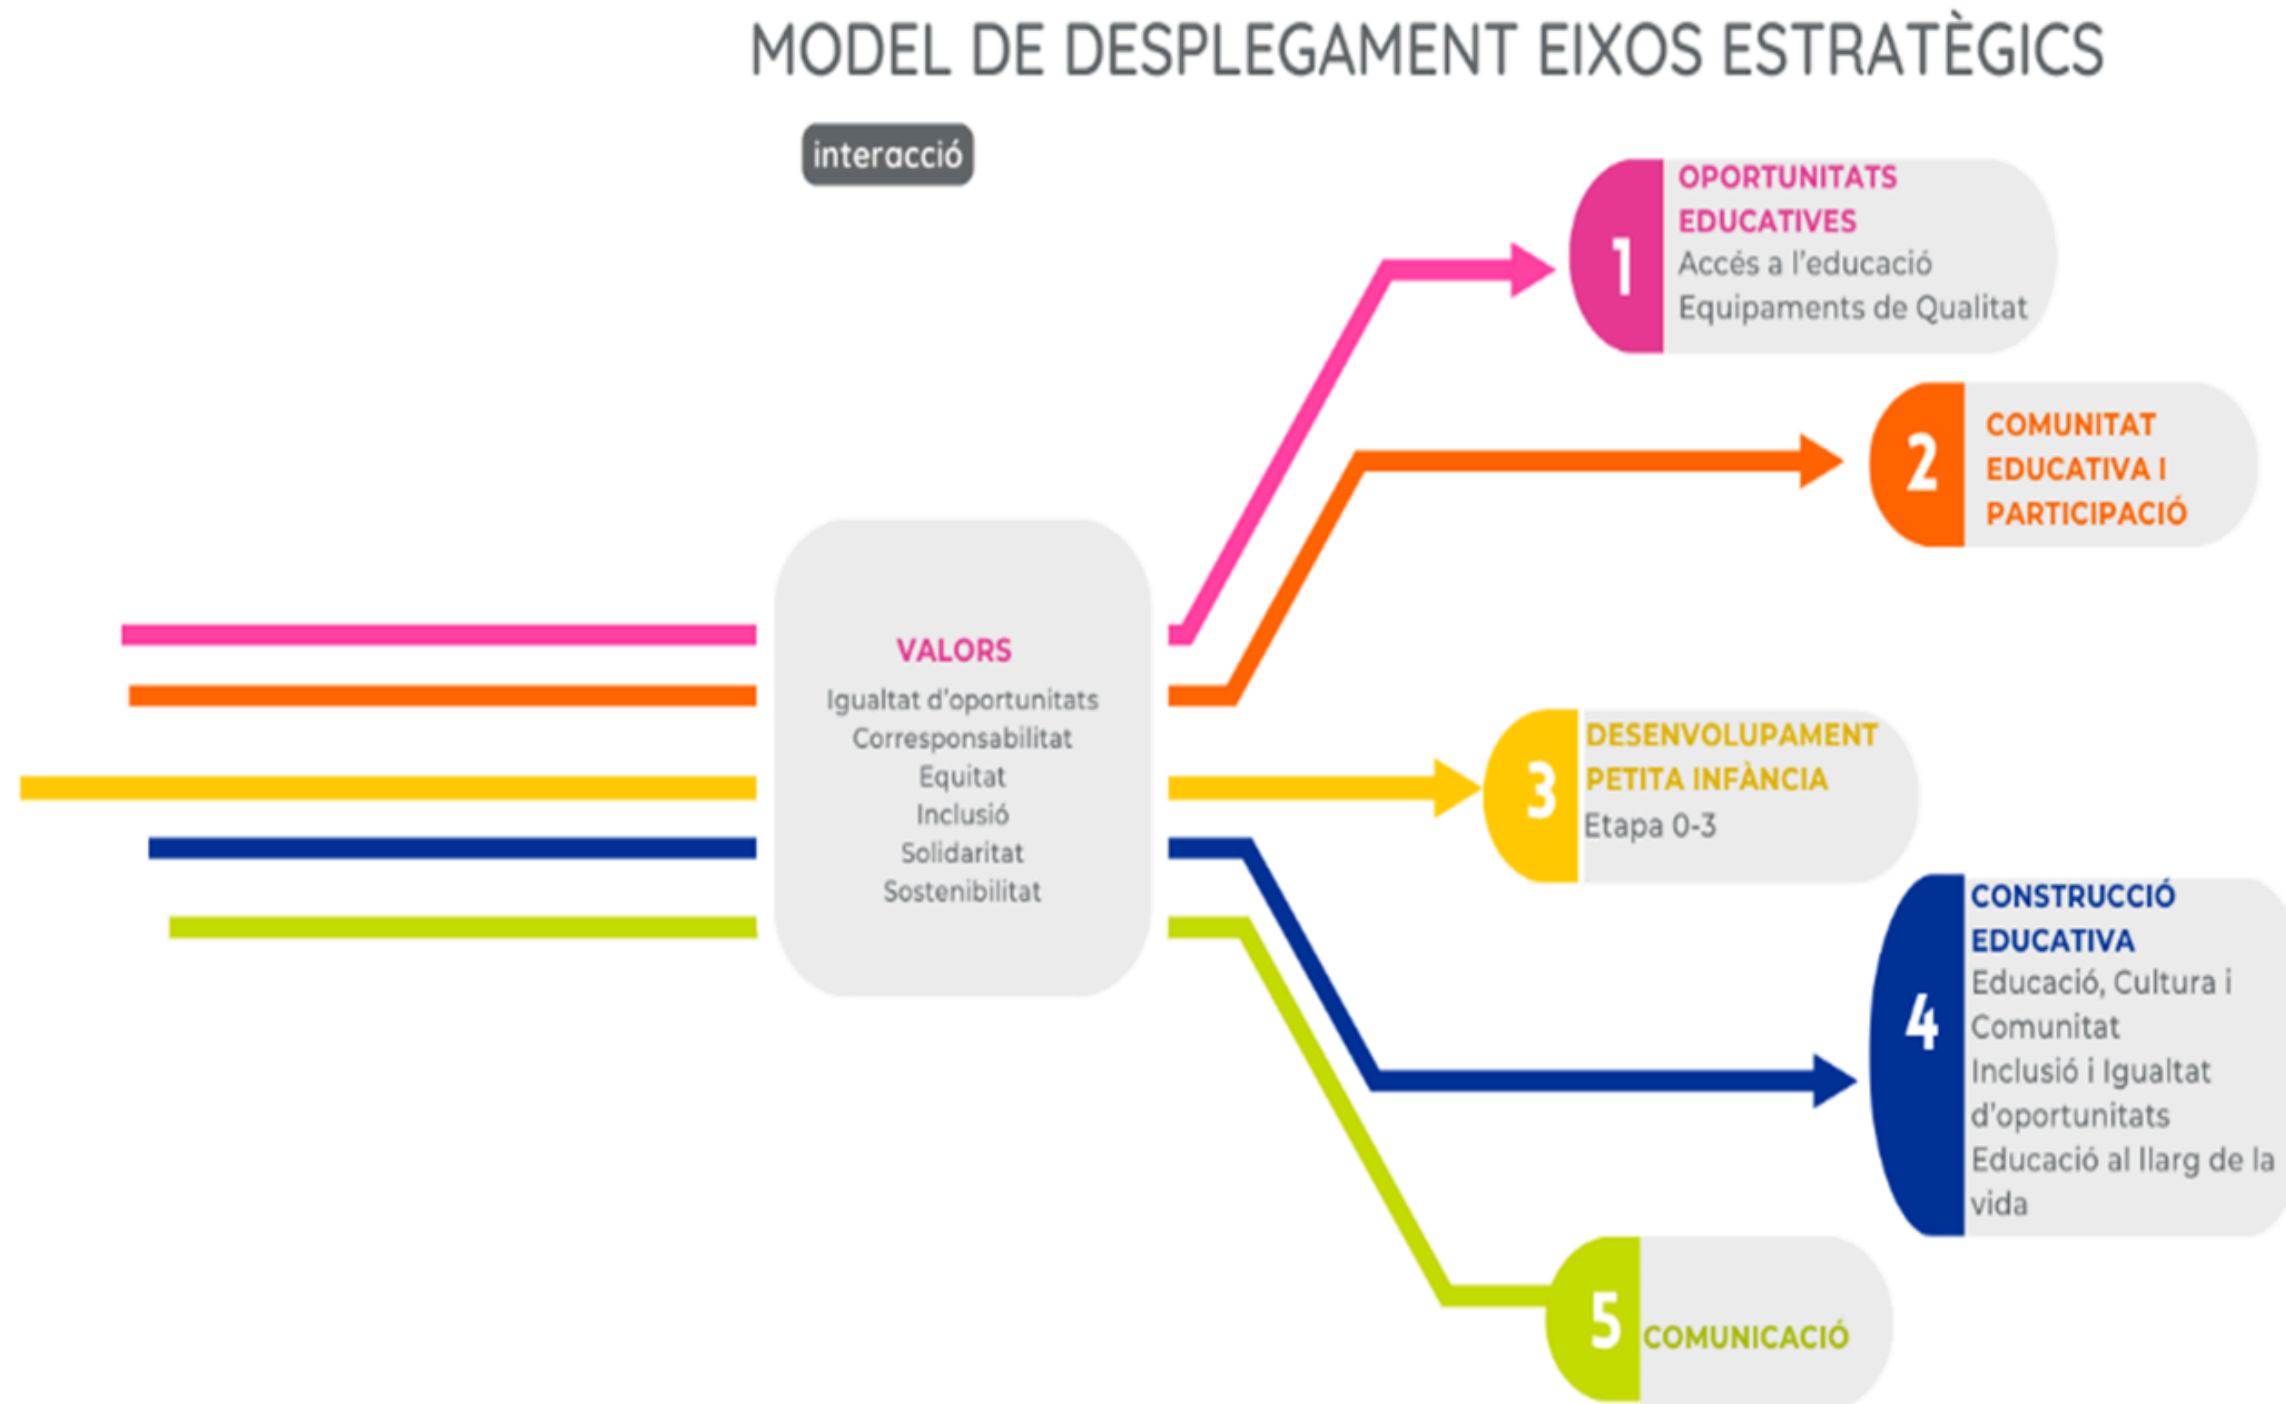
MODEL DE DESPLEGAMENT EIXOS ESTRATÈGICS

interacció

VALORS
Igualtat d'oportunitats
Corresponsabilitat
Equitat
Inclusió
Solidaritat
Sostenibilitat

1 OPORTUNITATS EDUCATIVES
Accés a l'educació
Equipaments de Qualitat

2 COMUNITAT EDUCATIVA I PARTICIPACIÓ

3 DESENVOLUPAMENT PETITA INFÀNCIA
Etapa 0-3

4 CONSTRUCCIÓ EDUCATIVA
Educació, Cultura i Comunitat
Inclusió i Igualtat d'oportunitats
Educació al llarg de la vida

5 COMUNICACIÓ